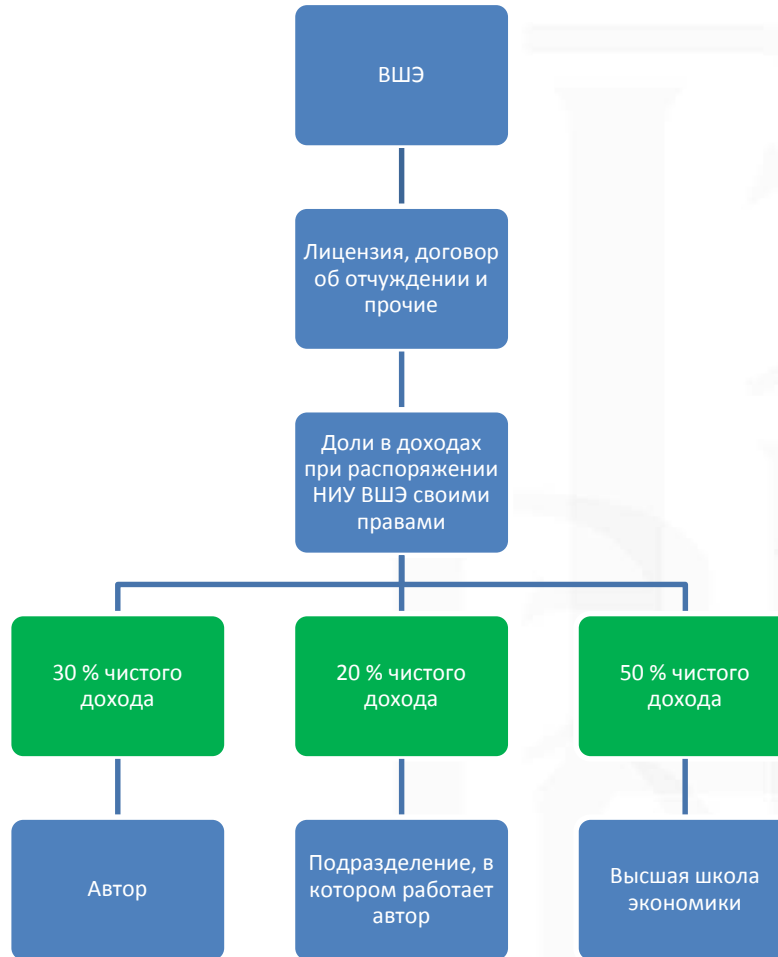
ВШЭ

Лицензия, договор об отчуждении и прочие

Доли в доходах при распоряжении НИУ ВШЭ своими правами

30 % чистого дохода

20 % чистого дохода

50 % чистого дохода

Автор

Подразделение, в котором работает автор

Высшая школа экономики